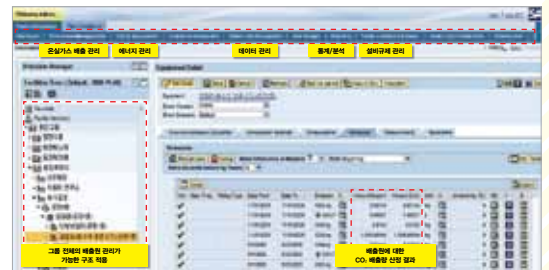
온실가스 배출 관리
에너지 관리
데이터 관리
통계/분석
설비규제 관리

Emission Manager
Facilities Tree
Equipment Detail

그룹 전체의 배출원 관리가 가능한 구조 적용

배출원에 대한 $CO_2$ 배출량 산정 결과